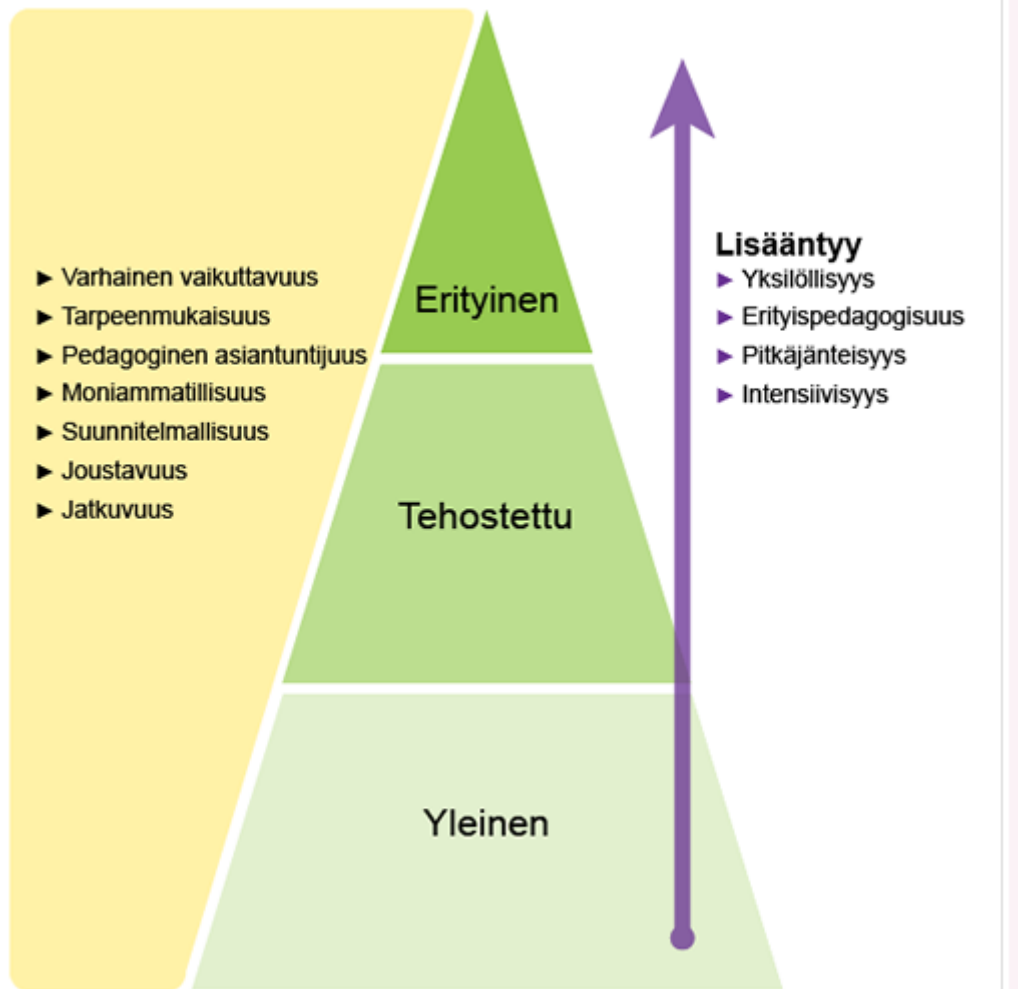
► Varhainen vaikuttavuus
► Tarpeenmukaisuus
► Pedagoginen asiantuntijuus
► Moniammatillisuus
► Suunnitelmallisuus
► Joustavuus
► Jatkuvuus

Erityinen

Tehostettu

Yleinen

Lisääntyy
► Yksilöllisyys
► Erityispedagogisuus
► Pitkäjänteisyys
► Intensiivisyys